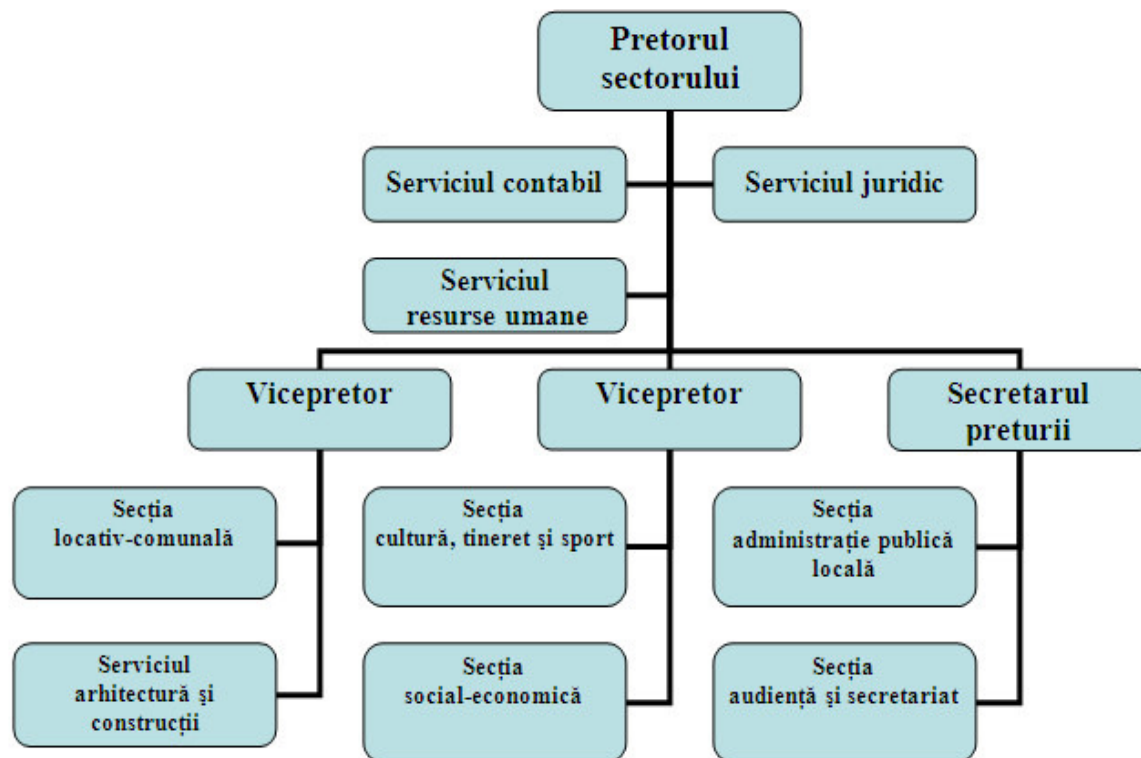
Pretorul sectorului

Serviciul contabil

Serviciul juridic

Serviciul resurse umane

Vicepretor

Vicepretor

Secretarul preturii

Secția locativ-comunală

Serviciul arhitectură şi construcții

Secția cultură, tineret şi sport

Secția social-economică

Secția administrație publică locală

Secția audiență şi secretariat